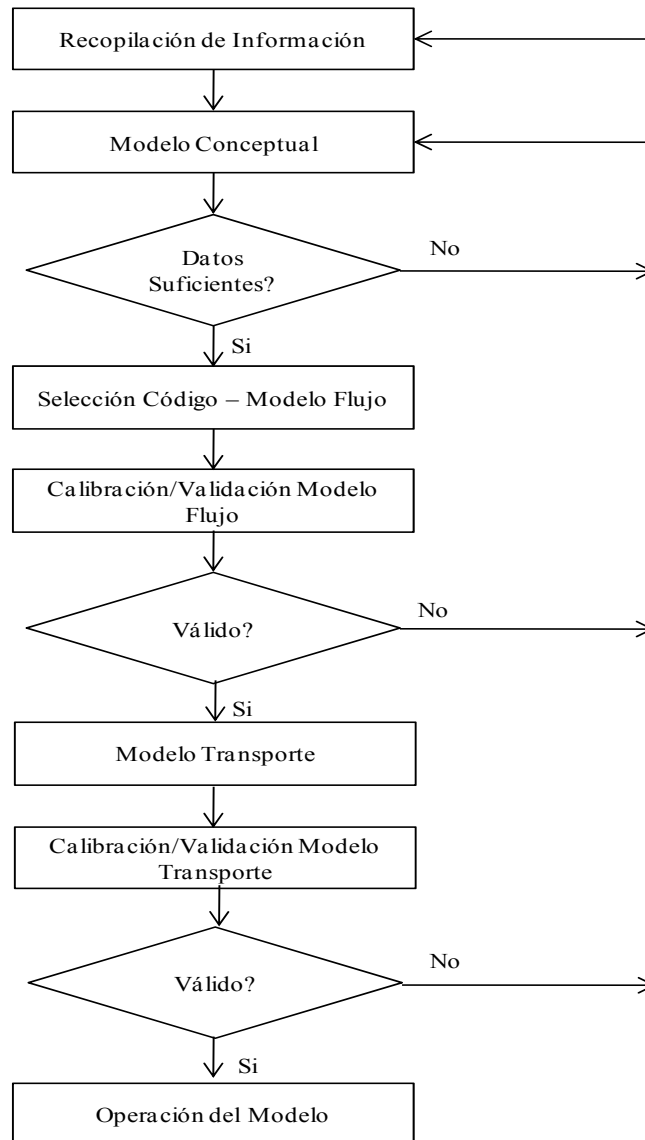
Recopilación de Información

Modelo Conceptual

Datos Suficientes?

No

Si

Selección Código – Modelo Flujo

Calibración/Validación Modelo Flujo

Válido?

No

Si

Modelo Transporte

Calibración/Validación Modelo Transporte

Válido?

No

Si

Operación del Modelo